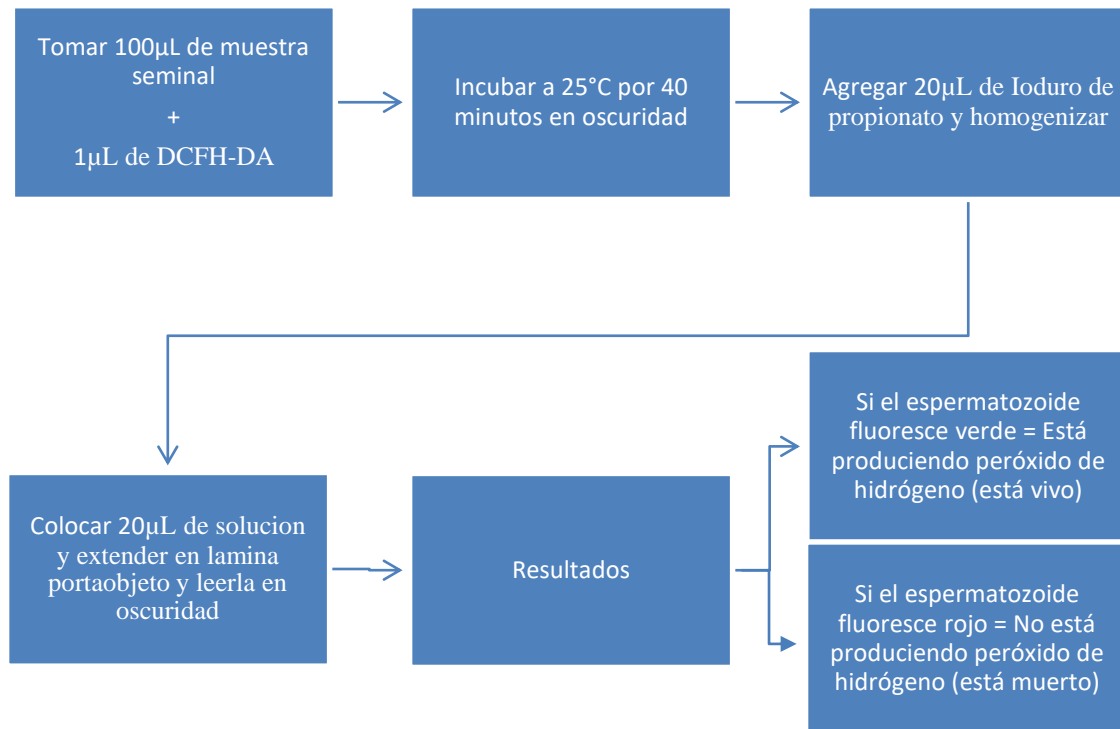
Tomar 100µL de muestra seminal
+
1µL de DCFH-DA

Incubar a 25°C por 40 minutos en oscuridad

Agregar 20µL de Ioduro de propionato y homogenizar

Colocar 20µL de solucion y extender en lamina portaobjeto y leerla en oscuridad

Resultados

Si el espermatozoide fluoresce verde = Está produciendo peróxido de hidrógeno (está vivo)

Si el espermatozoide fluoresce rojo = No está produciendo peróxido de hidrógeno (está muerto)